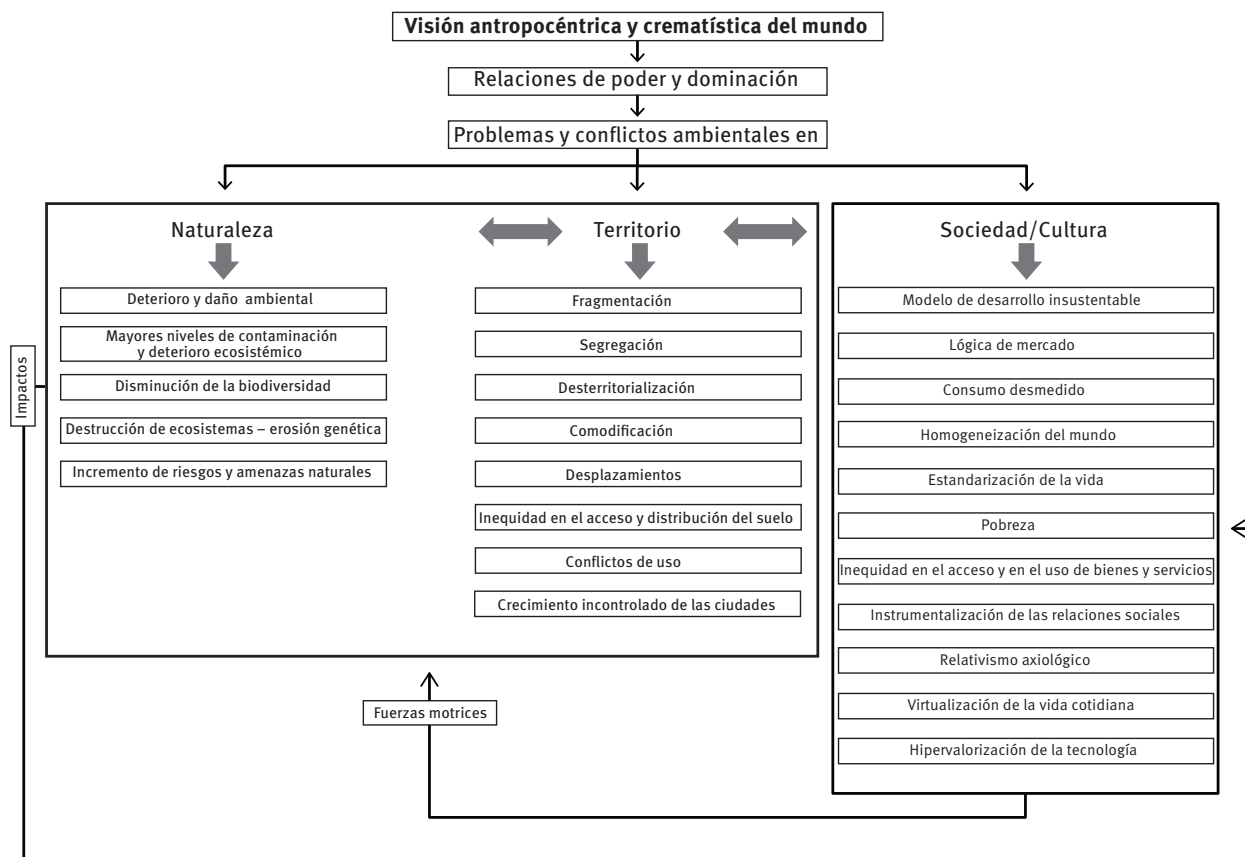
Visión antropocéntrica y crematística del mundo

Relaciones de poder y dominación

Problemas y conflictos ambientales en

Naturaleza

Deterioro y daño ambiental

Mayores niveles de contaminación y deterioro ecosistémico

Disminución de la biodiversidad

Destrucción de ecosistemas – erosión genética

Incremento de riesgos y amenazas naturales

Territorio

Fragmentación

Segregación

Desterritorialización

Comodificación

Desplazamientos

Inequidad en el acceso y distribución del suelo

Conflictos de uso

Crecimiento incontrolado de las ciudades

Sociedad/Cultura

Modelo de desarrollo insustentable

Lógica de mercado

Consumo desmedido

Homogeneización del mundo

Estandarización de la vida

Pobreza

Inequidad en el acceso y en el uso de bienes y servicios

Instrumentalización de las relaciones sociales

Relativismo axiológico

Virtualización de la vida cotidiana

Hipervalorización de la tecnología

Impactos

Fuerzas motrices